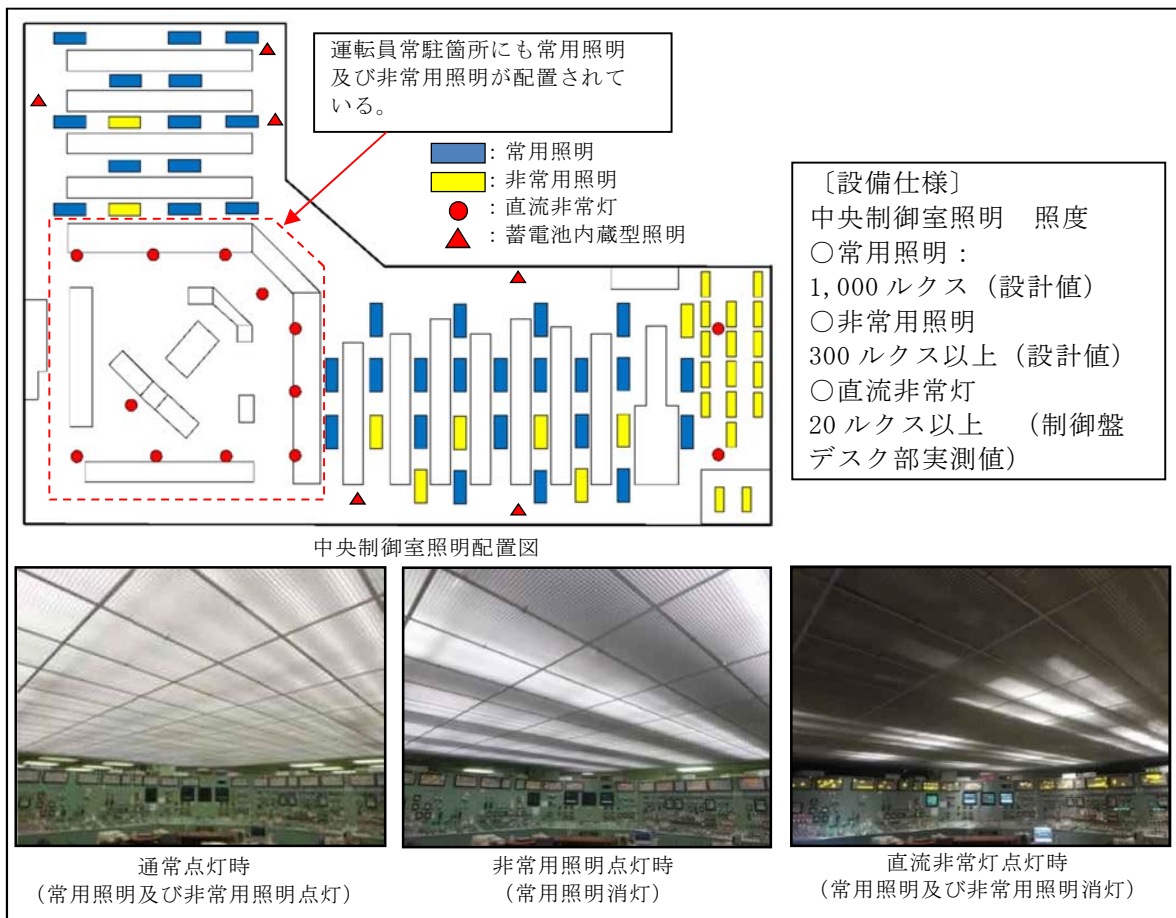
運転員常駐箇所にも常用照明及び非常用照明が配置されている。

: 常用照明
: 非常用照明
: 直流非常灯
: 蓄電池内蔵型照明

〔設備仕様〕
中央制御室照明　照度
○常用照明：
1,000 ルクス（設計値）
○非常用照明
300 ルクス以上（設計値）
○直流非常灯
20 ルクス以上　（制御盤デスク部実測値）

中央制御室照明配置図

通常点灯時
（常用照明及び非常用照明点灯）

非常用照明点灯時
（常用照明消灯）

直流非常灯点灯時
（常用照明及び非常用照明消灯）